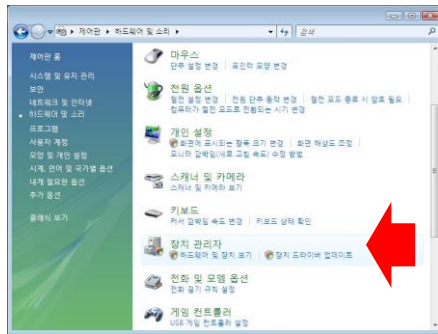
제어판 ▸ 하드웨어 및 소리 ▸
검색

제어판 홈
시스템 및 유지 관리
보안
네트워크 및 인터넷
하드웨어 및 소리
프로그램
사용자 계정
모양 및 개인 설정
시계, 언어 및 국가별 옵션
내게 필요한 옵션
추가 옵션
클래식 보기

마우스
단추 설정 변경 | 포인터 모양 변경

전원 옵션
절전 설정 변경 | 전원 단추 동작 변경 | 절전 모드 종료 시 암호 필요
컴퓨터가 절전 모드로 전환되는 시기 변경

개인 설정
화면에 표시되는 항목 크기 변경 | 화면 해상도 조정
모니터 깜박임(새로 고침 속도) 수정 방법

스캐너 및 카메라
스캐너 및 카메라 보기

키보드
커서 깜박임 속도 변경 | 키보드 상태 확인

장치 관리자
하드웨어 및 장치 보기 | 장치 드라이버 업데이트

전화 및 모뎀 옵션
전화 걸기 규칙 설정

게임 컨트롤러
USB 게임 컨트롤러 설정